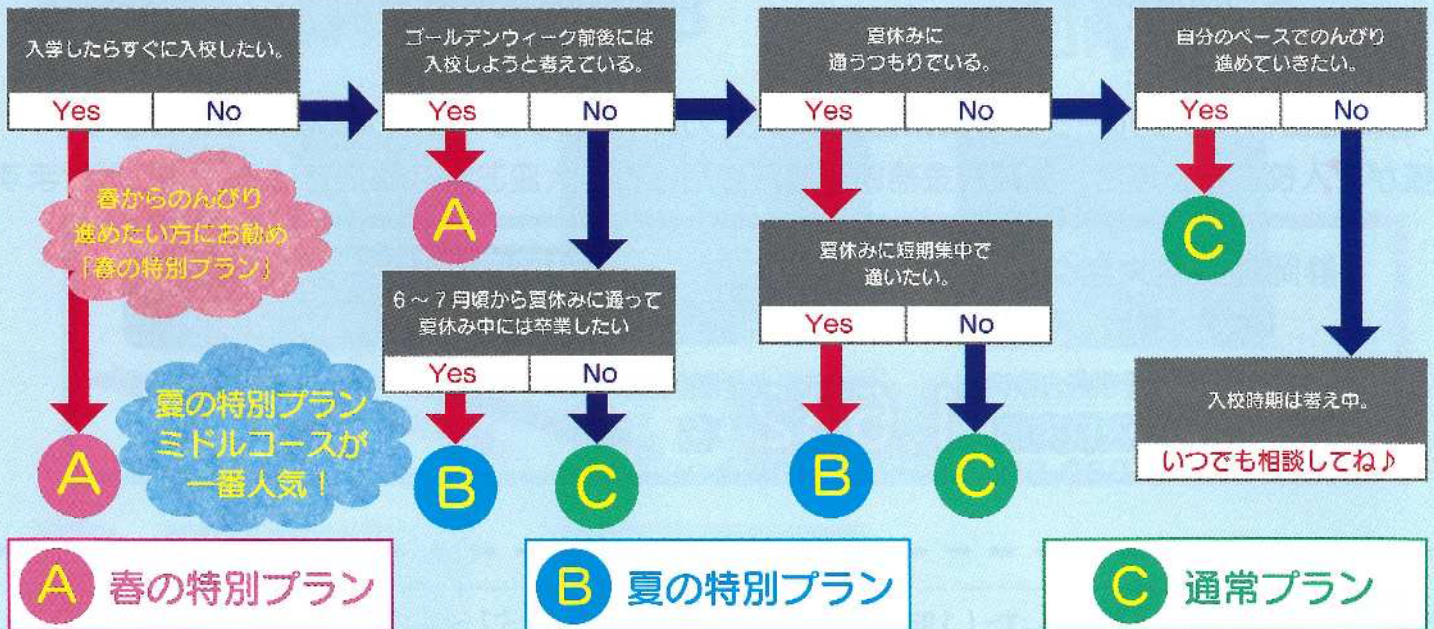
入学したらすぐに入校したい。

Yes No

春からのんびり進めたい方にお勧め「春の特別プラン」

A

夏の特別プランミドルコースが一番人気！

ゴールデンウィーク前後には入校しようと考えている。

Yes No

A

6～7月頃から夏休みに通って夏休み中には卒業したい

Yes No

B C

夏休みに通うつもりでいる。

Yes No

夏休みに短期集中で通いたい。

Yes No

B C

自分のペースでのんびり進めていきたい。

Yes No

C

入校時期は考え中。

いつでも相談してね♪

A 春の特別プラン

B 夏の特別プラン

C 通常プラン